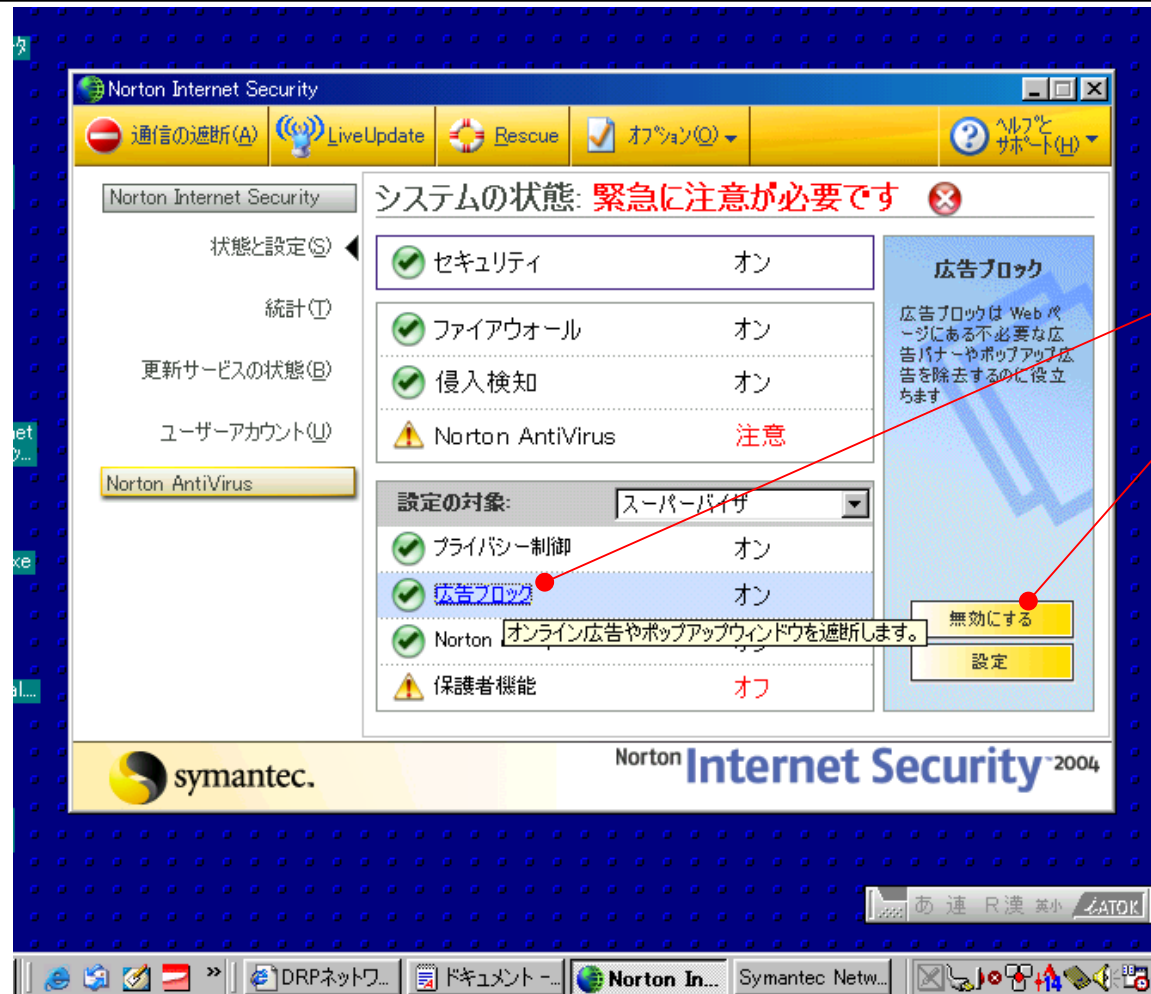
Norton Internet Security

通信の遮断(A)　LiveUpdate　Rescue　オプション(O)　ヘルプとサポート(H)

Norton Internet Security

状態と設定(S)

統計(T)

更新サービスの状態(B)

ユーザーアカウント(U)

Norton AntiVirus

システムの状態: 緊急に注意が必要です

| | |
|---|---|
| セキュリティ | オン |
| ファイアウォール | オン |
| 侵入検知 | オン |
| Norton AntiVirus | 注意 |

設定の対象:　スーパーバイザ

| | |
|---|---|
| プライバシー制御 | オン |
| 広告ブロック | オン |
| Norton | |
| 保護者機能 | オフ |

オンライン広告やポップアップウィンドウを遮断します。

広告ブロック

広告ブロックは Web ページにある不必要な広告バナーやポップアップ広告を除去するのに役立ちます

無効にする

設定

symantec.

Norton Internet Security 2004

あ 連 R漢 英小 ATOK

DRPネットワ...　ドキュメント -...　Norton In...　Symantec Netw...

et
y...

xe

al...

14